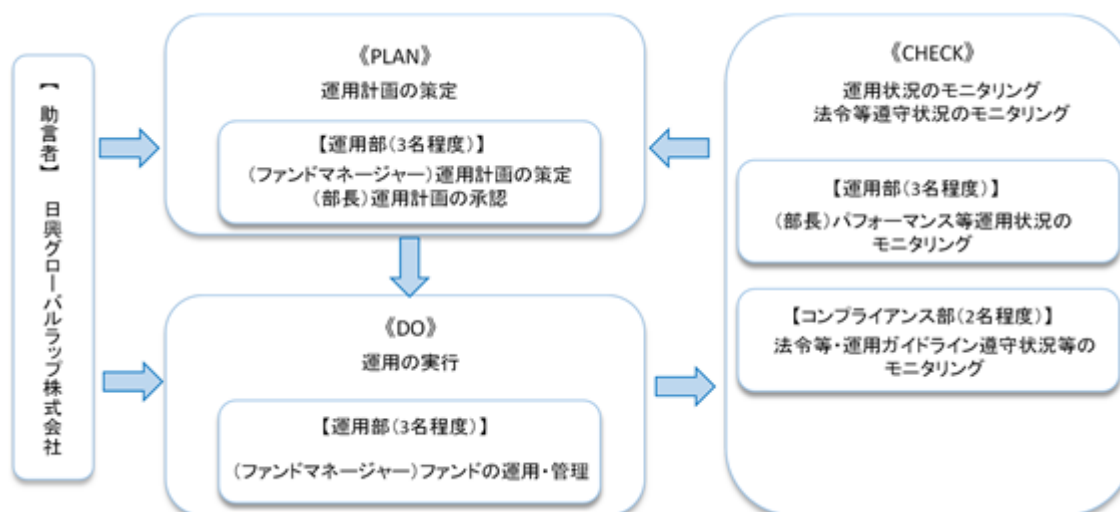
【助言者】
日興グローバルラップ株式会社

《PLAN》
運用計画の策定

【運用部(3名程度)】
(ファンドマネージャー)運用計画の策定
(部長)運用計画の承認

《DO》
運用の実行

【運用部(3名程度)】
(ファンドマネージャー)ファンドの運用・管理

《CHECK》
運用状況のモニタリング
法令等遵守状況のモニタリング

【運用部(3名程度)】
(部長)パフォーマンス等運用状況のモニタリング

【コンプライアンス部(2名程度)】
法令等・運用ガイドライン遵守状況等のモニタリング